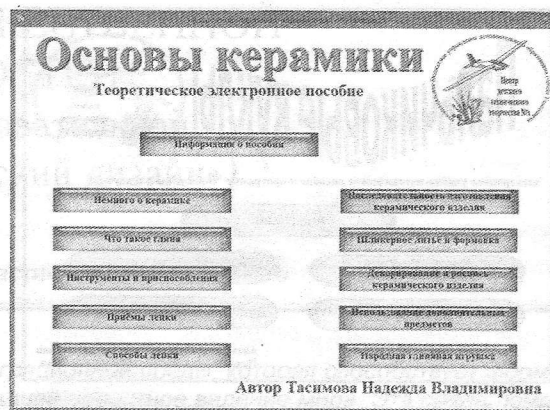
Основы керамики

Теоретическое электронное пособие

Центр детского технического творчества №1

Информация о пособии

Немного о керамике

Что такое глина

Инструменты и приспособления

Приёмы лепки

Способы лепки

Последовательность изготовления керамического изделия

Шликерное литьё и формовка

Декорирование и роспись керамического изделия

Использование дополнительных предметов

Народная глиняная игрушка

Автор Тасимова Надежда Владимировна